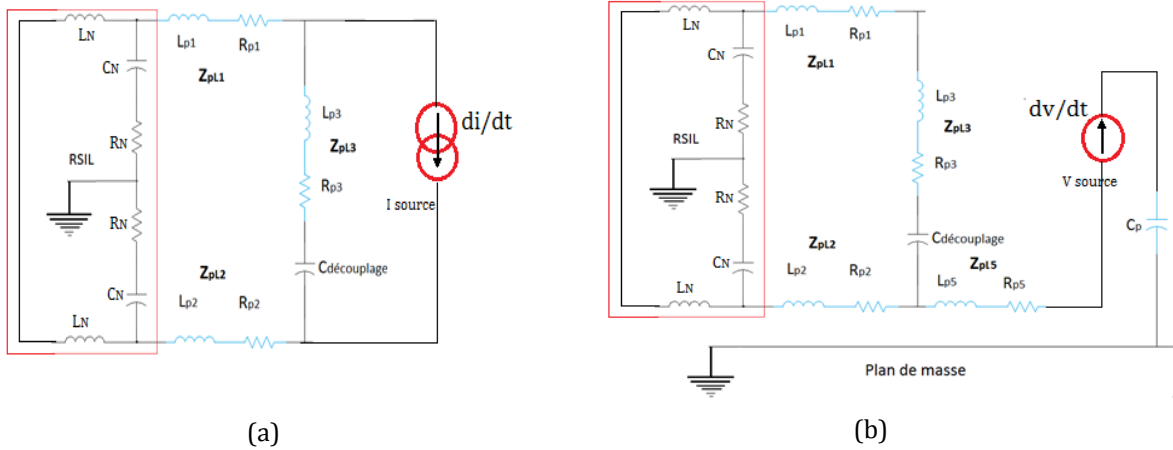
$L_N$
$C_N$
$R_N$
RSIL
$R_N$
$C_N$
$L_N$
$L_{p1}$ $R_{p1}$
$Z_{pL1}$
$L_{p3}$
$Z_{pL3}$
$R_{p3}$
$C_{découplage}$
$Z_{pL2}$
$L_{p2}$ $R_{p2}$
di/dt
I source

(a)

$L_N$
$C_N$
$R_N$
RSIL
$R_N$
$C_N$
$L_N$
$L_{p1}$ $R_{p1}$
$Z_{pL1}$
$L_{p3}$
$Z_{pL3}$
$R_{p3}$
$C_{découplage}$
$Z_{pL2}$
$L_{p2}$ $R_{p2}$
$Z_{pL5}$
$L_{p5}$ $R_{p5}$
dv/dt
V source
$C_p$
Plan de masse

(b)